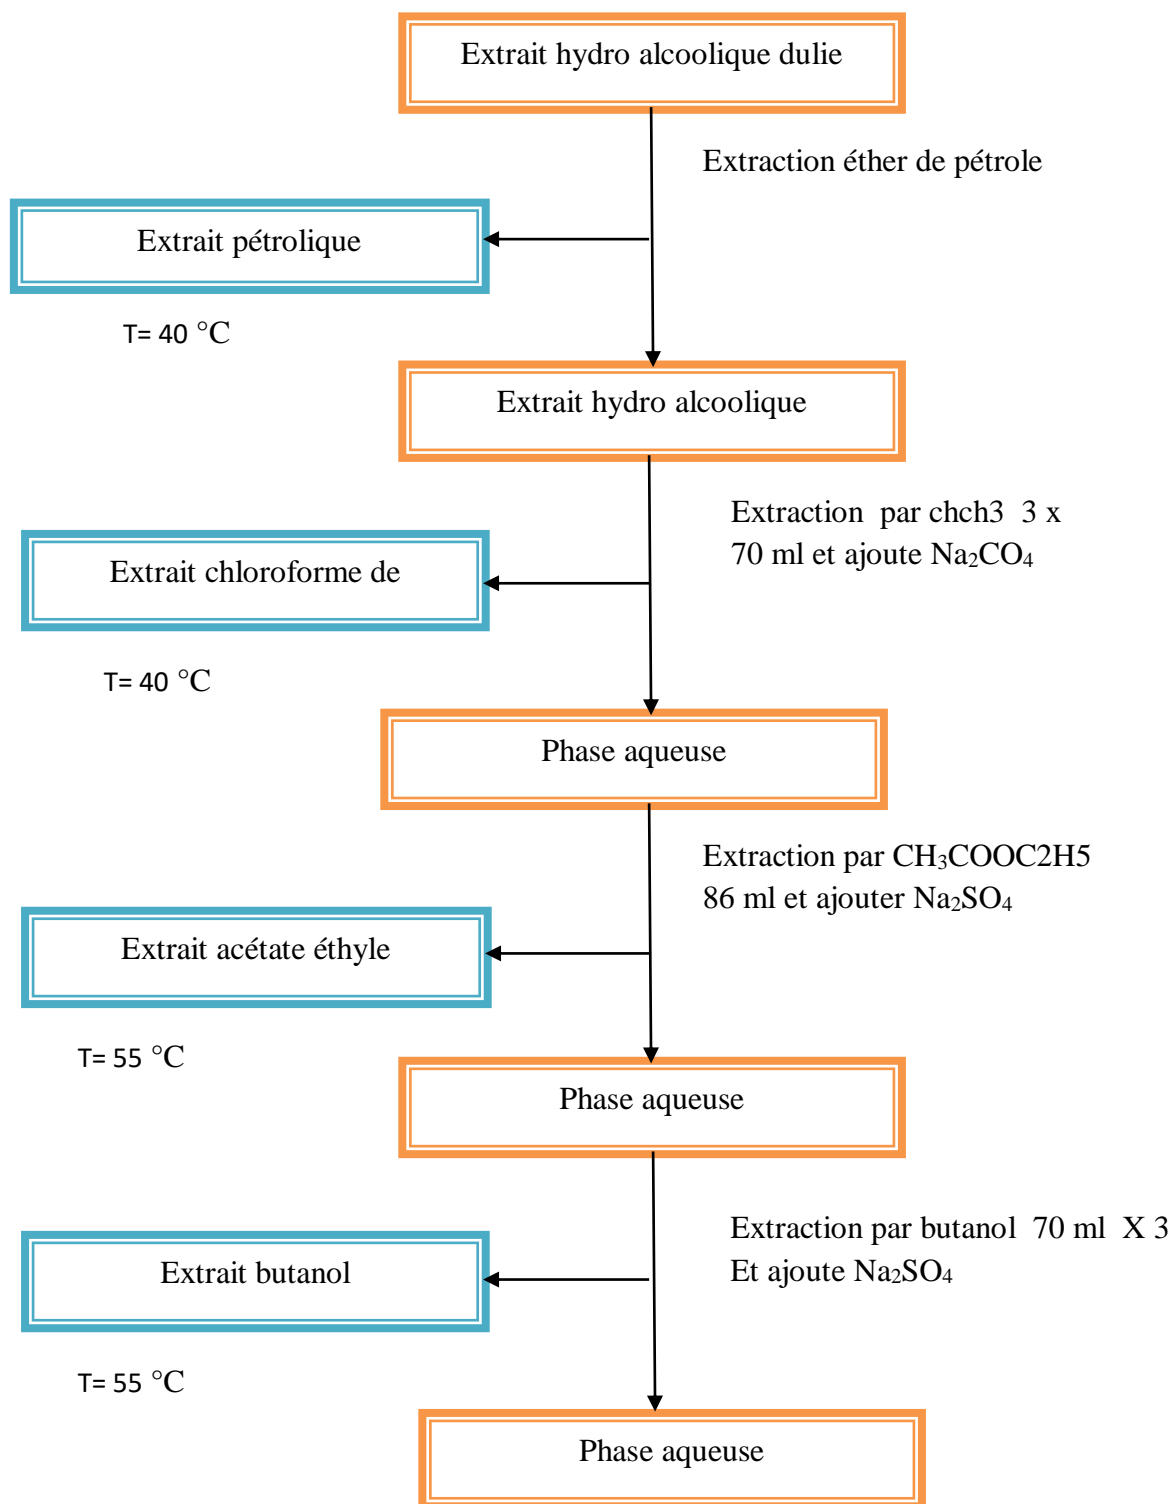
Extrait hydro alcoolique dulie

Extraction éther de pétrole

Extrait pétrolique

T= 40 °C

Extrait hydro alcoolique

Extraction par chch3 3 x 70 ml et ajoute $Na_2CO_4$

Extrait chloroforme de

T= 40 °C

Phase aqueuse

Extraction par $CH_3$COOC2H5 86 ml et ajouter $Na_2SO_4$

Extrait acétate éthyle

T= 55 °C

Phase aqueuse

Extraction par butanol 70 ml X 3 Et ajoute $Na_2SO_4$

Extrait butanol

T= 55 °C

Phase aqueuse